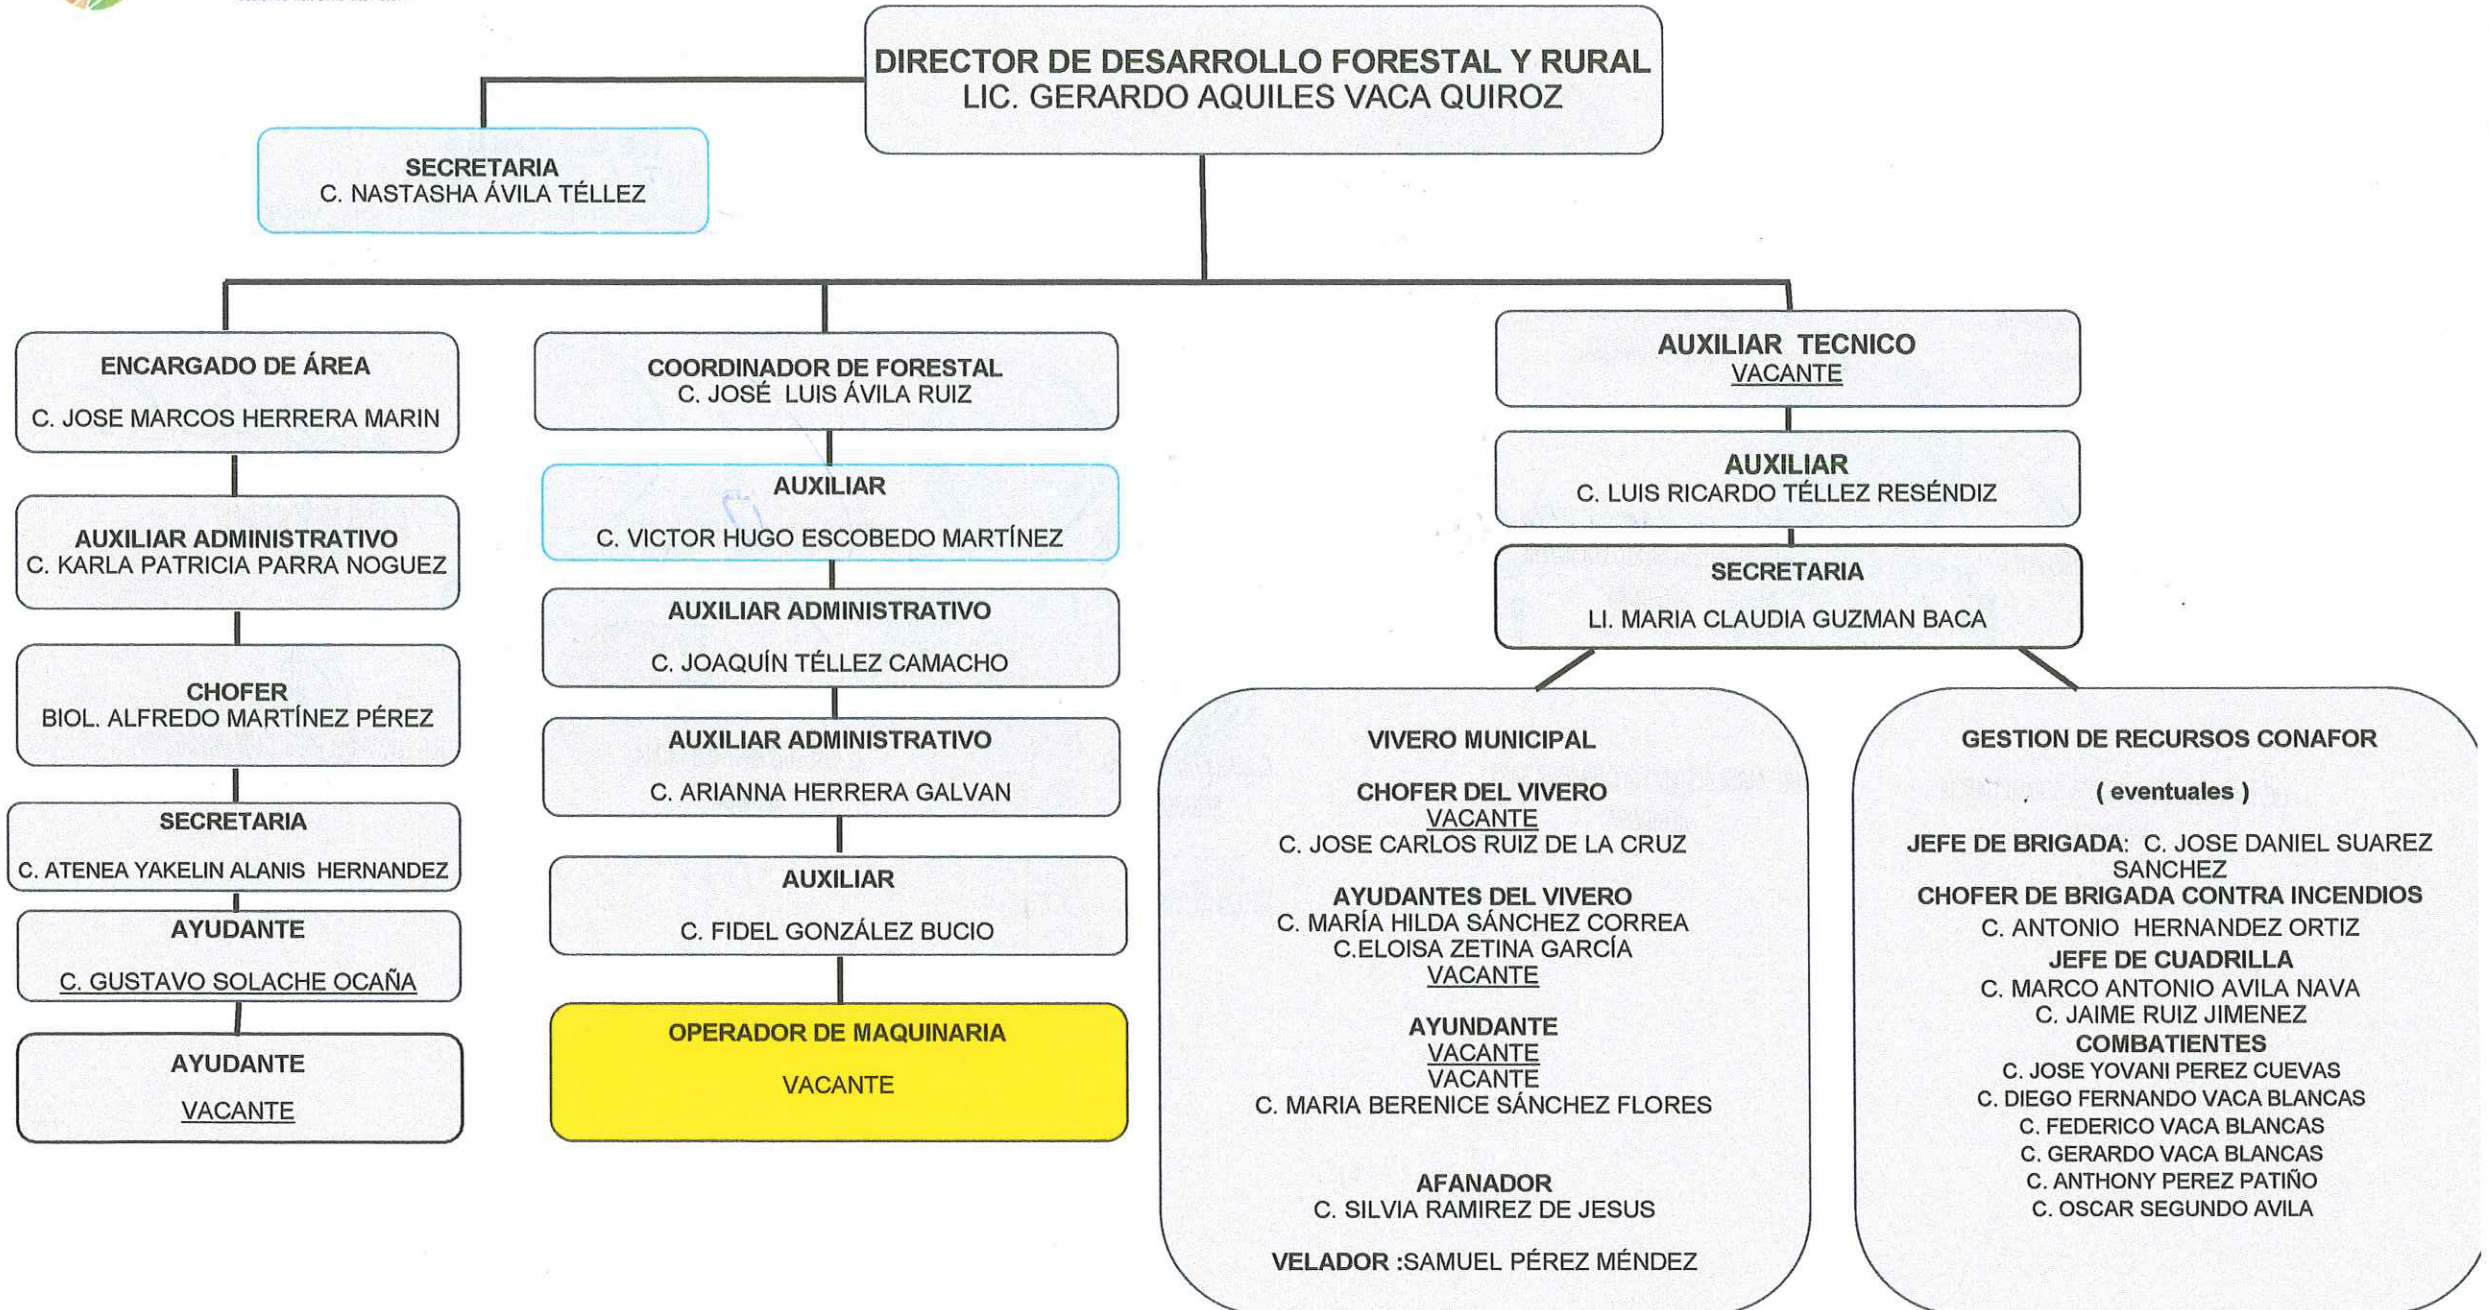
DIRECTOR DE DESARROLLO FORESTAL Y RURAL
LIC. GERARDO AQUILES VACA QUIROZ

SECRETARIA
C. NASTASHA ÁVILA TÉLLEZ

ENCARGADO DE ÁREA
C. JOSE MARCOS HERRERA MARIN

AUXILIAR ADMINISTRATIVO
C. KARLA PATRICIA PARRA NOGUEZ

CHOFER
BIOL. ALFREDO MARTÍNEZ PÉREZ

SECRETARIA
C. ATENEA YAKELIN ALANIS HERNANDEZ

AYUDANTE
C. GUSTAVO SOLACHE OCAÑA

AYUDANTE
VACANTE

COORDINADOR DE FORESTAL
C. JOSÉ LUIS ÁVILA RUIZ

AUXILIAR
C. VICTOR HUGO ESCOBEDO MARTÍNEZ

AUXILIAR ADMINISTRATIVO
C. JOAQUÍN TÉLLEZ CAMACHO

AUXILIAR ADMINISTRATIVO
C. ARIANNA HERRERA GALVAN

AUXILIAR
C. FIDEL GONZÁLEZ BUCIO

OPERADOR DE MAQUINARIA
VACANTE

AUXILIAR TECNICO
VACANTE

AUXILIAR
C. LUIS RICARDO TÉLLEZ RESÉNDIZ

SECRETARIA
LI. MARIA CLAUDIA GUZMAN BACA

VIVERO MUNICIPAL
CHOFER DEL VIVERO
VACANTE
C. JOSE CARLOS RUIZ DE LA CRUZ
AYUDANTES DEL VIVERO
C. MARÍA HILDA SÁNCHEZ CORREA
C.ELOISA ZETINA GARCÍA
VACANTE
AYUNDANTE
VACANTE
VACANTE
C. MARIA BERENICE SÁNCHEZ FLORES
AFANADOR
C. SILVIA RAMIREZ DE JESUS
VELADOR :SAMUEL PÉREZ MÉNDEZ

GESTION DE RECURSOS CONAFOR
( eventuales )
JEFE DE BRIGADA: C. JOSE DANIEL SUAREZ SANCHEZ
CHOFER DE BRIGADA CONTRA INCENDIOS
C. ANTONIO HERNANDEZ ORTIZ
JEFE DE CUADRILLA
C. MARCO ANTONIO AVILA NAVA
C. JAIME RUIZ JIMENEZ
COMBATIENTES
C. JOSE YOVANI PEREZ CUEVAS
C. DIEGO FERNANDO VACA BLANCAS
C. FEDERICO VACA BLANCAS
C. GERARDO VACA BLANCAS
C. ANTHONY PEREZ PATIÑO
C. OSCAR SEGUNDO AVILA